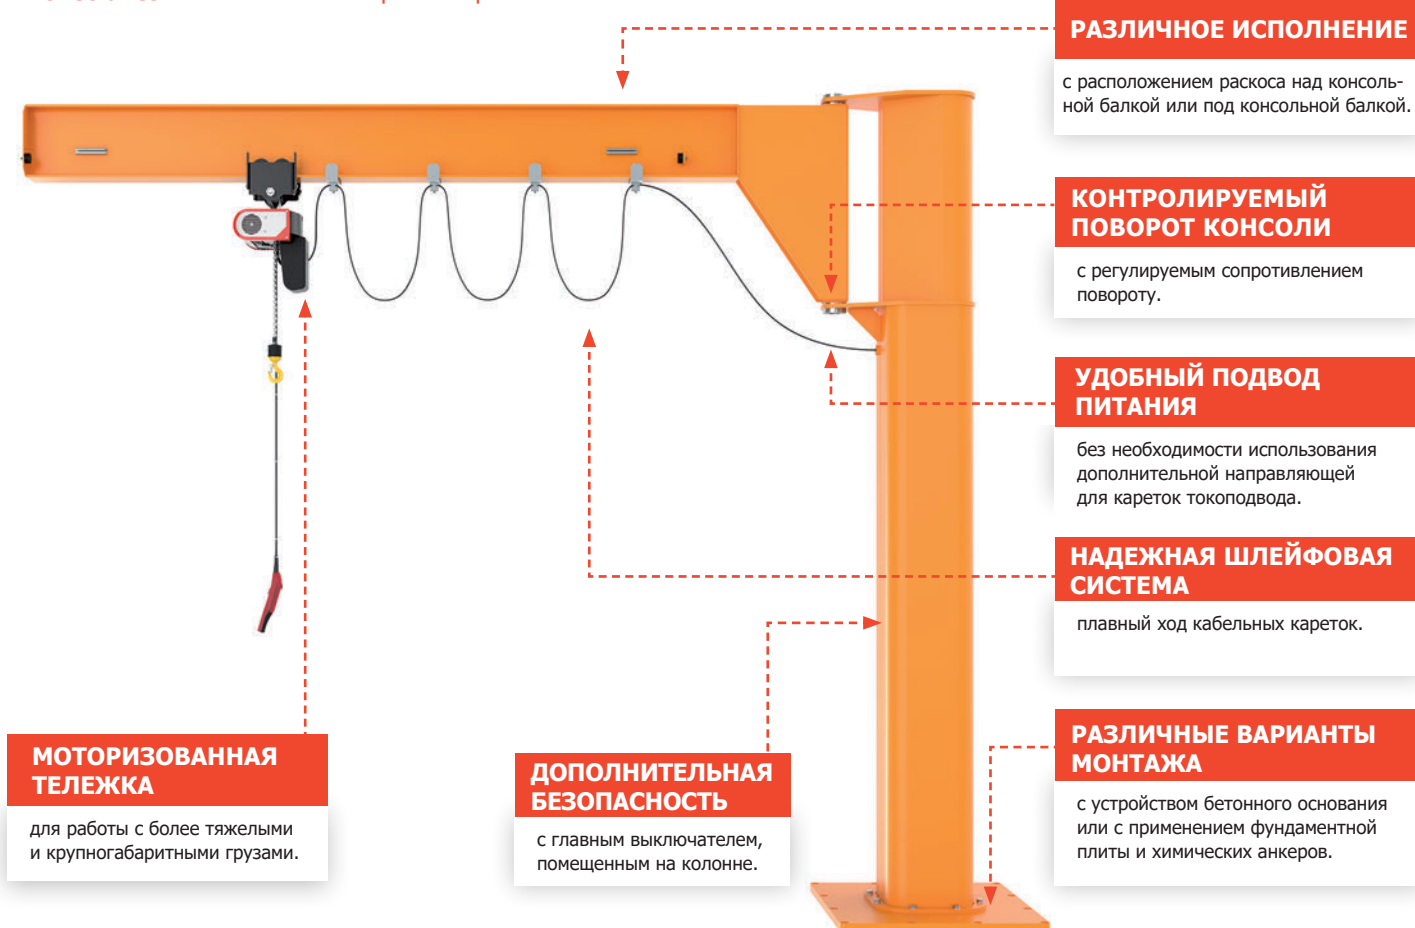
РАЗЛИЧНОЕ ИСПОЛНЕНИЕ

с расположением раскоса над консольной балкой или под консольной балкой.

КОНТРОЛИРУЕМЫЙ ПОВОРОТ КОНСОЛИ

с регулируемым сопротивлением повороту.

УДОБНЫЙ ПОДВОД ПИТАНИЯ

без необходимости использования дополнительной направляющей для кареток токоподвода.

НАДЕЖНАЯ ШЛЕЙФОВАЯ СИСТЕМА

плавный ход кабельных кареток.

РАЗЛИЧНЫЕ ВАРИАНТЫ МОНТАЖА

с устройством бетонного основания или с применением фундаментной плиты и химических анкеров.

МОТОРИЗОВАННАЯ ТЕЛЕЖКА

для работы с более тяжелыми и крупногабаритными грузами.

ДОПОЛНИТЕЛЬНАЯ БЕЗОПАСНОСТЬ

с главным выключателем, помещенным на колонне.